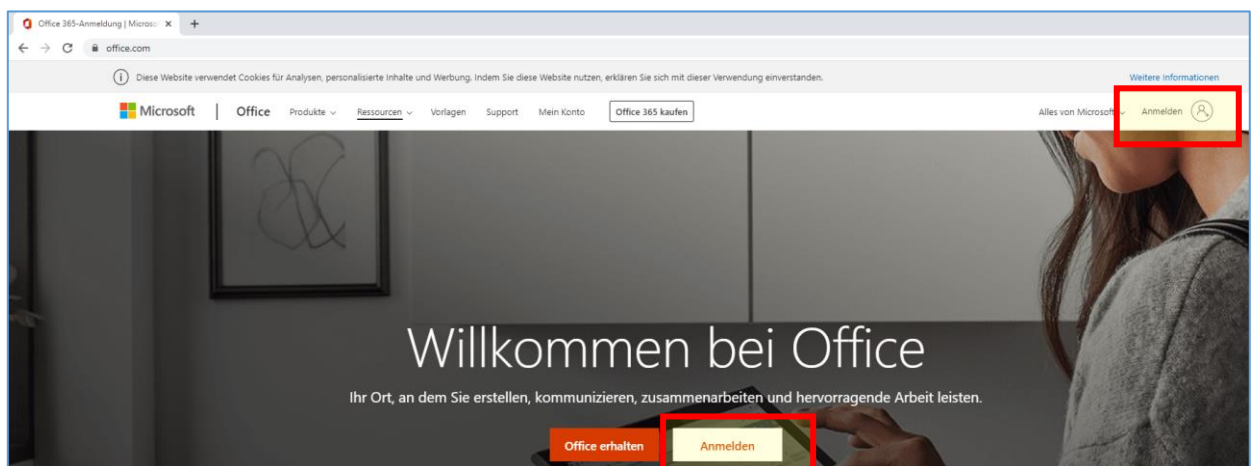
Office 365-Anmeldung | Microso ×
+
office.com

Diese Website verwendet Cookies für Analysen, personalisierte Inhalte und Werbung. Indem Sie diese Website nutzen, erklären Sie sich mit dieser Verwendung einverstanden.

Weitere Informationen

Microsoft | Office Produkte Ressourcen Vorlagen Support Mein Konto Office 365 kaufen

Alles von Microsoft Anmelden

Willkommen bei Office

Ihr Ort, an dem Sie erstellen, kommunizieren, zusammenarbeiten und hervorragende Arbeit leisten.

Office erhalten Anmelden